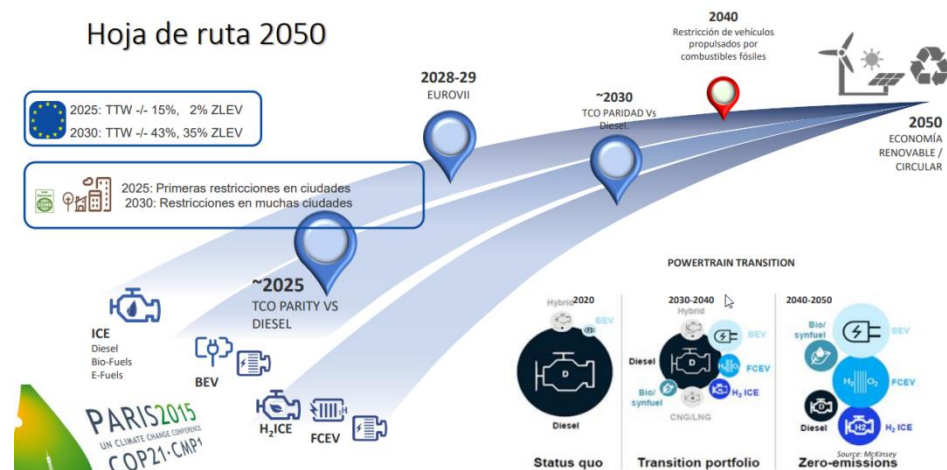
Hoja de ruta 2050

2040
Restricción de vehículos propulsados por combustibles fósiles

2028-29
EUROVII

~2030
TCO PARIDAD Vs Diesel.

2050
ECONOMÍA RENOVABLE / CIRCULAR

2025: TTW -/- 15%, 2% ZLEV
2030: TTW -/- 43%, 35% ZLEV

2025: Primeras restricciones en ciudades
2030: Restricciones en muchas ciudades

~2025
TCO PARITY VS DIESEL

ICE
Diesel
Bio-Fuels
E-Fuels

BEV

$H_2$ICE

FCEV

PARIS2015
UN CLIMATE CHANGE CONFERENCE
COP21·CMP1

POWERTRAIN TRANSITION

2020
Hybrid
BEV
Diesel
Status quo

2030-2040
Hybrid
BEV
Diesel
FCEV
Bio/synfuel
$H_2$ ICE
CNG/LNG
Transition portfolio

2040-2050
Bio/synfuel
BEV
$H_2$ $O_2$
FCEV
Diesel
$H_2$ ICE
Source: McKinsey
Zero-emissions